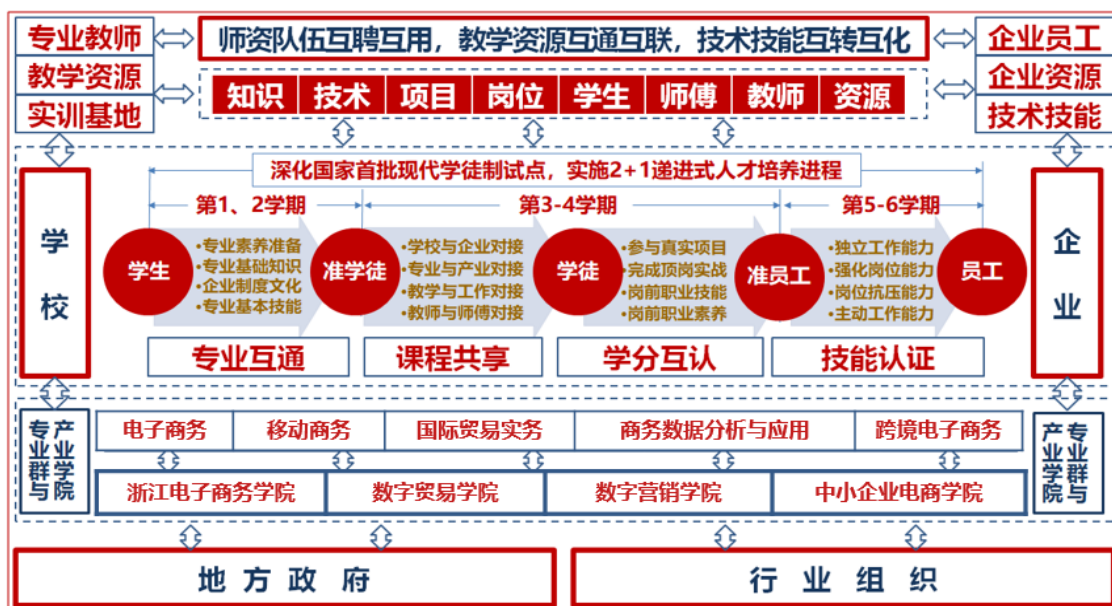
专业教师
教学资源
实训基地

师资队伍互聘互用，教学资源互通互联，技术技能互转互化

知识 技术 项目 岗位 学生 师傅 教师 资源

企业员工
企业资源
技术技能

学校

深化国家首批现代学徒制试点，实施2+1递进式人才培养进程

第1、2学期 第3-4学期 第5-6学期

学生
·专业素养准备
·专业基础知识
·企业制度文化
·专业基本技能

准学徒
·学校与企业对接
·专业与产业对接
·教学与工作对接
·教师与师傅对接

学徒
·参与真实项目
·完成顶岗实战
·岗前职业技能
·岗前职业素养

准员工
·独立工作能力
·强化岗位能力
·岗位抗压能力
·主动工作能力

员工

专业互通 课程共享 学分互认 技能认证

企业

专业群与产业学院

电子商务 移动商务 国际贸易实务 商务数据分析与应用 跨境电子商务

浙江电子商务学院 数字贸易学院 数字营销学院 中小企业电商学院

专业群与产业学院

地方政府

行业组织